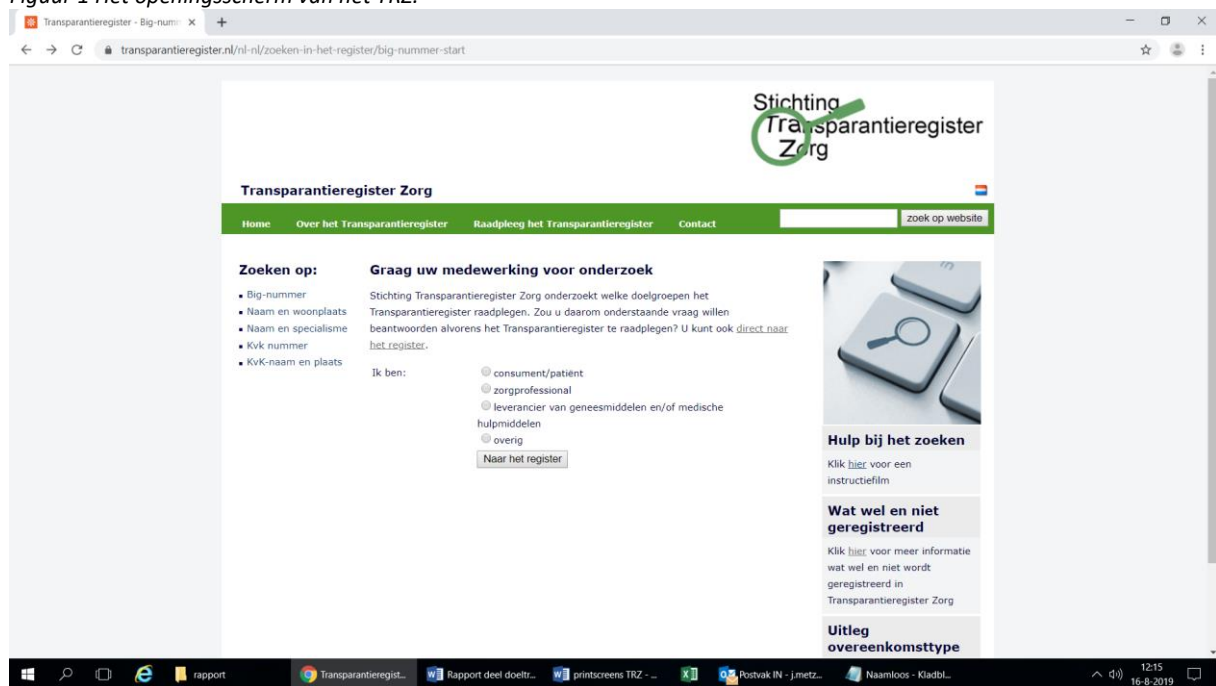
Figuur 1 Het openingsscherm van het TRZ.

Transparantieregister - Big-numm ×

transparantieregister.nl/nl-nl/zoeken-in-het-register/big-nummer-start

Stichting Transparantieregister Zorg

Transparantieregister Zorg

Home | Over het Transparantieregister | Raadpleeg het Transparantieregister | Contact

zoek op website

Zoeken op:

- Big-nummer
- Naam en woonplaats
- Naam en specialisme
- Kvk nummer
- KvK-naam en plaats

Graag uw medewerking voor onderzoek

Stichting Transparantieregister Zorg onderzoekt welke doelgroepen het Transparantieregister raadplegen. Zou u daarom onderstaande vraag willen beantwoorden alvorens het Transparantieregister te raadplegen? U kunt ook direct naar het register.

Ik ben:

consument/patiënt

zorgprofessional

leverancier van geneesmiddelen en/of medische hulpmiddelen

overig

Naar het register

Hulp bij het zoeken

Klik hier voor een instructiefilm

Wat wel en niet geregistreerd

Klik hier voor meer informatie wat wel en niet wordt geregistreerd in Transparantieregister Zorg

Uitleg overeenkomsttype

rapport | Transparantieregist... | Rapport deel doeltr... | printscreens TRZ - ... | Postvak IN - j.metz... | Naamloos - Kladbl...

12:15
16-8-2019